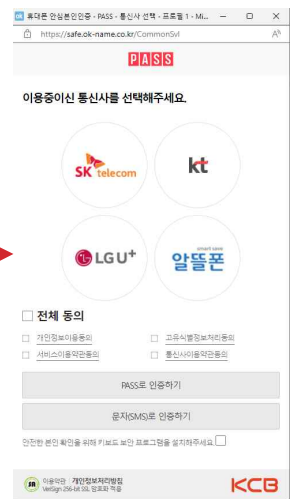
휴대폰 안심본인인증 - PASS - 통신사 선택 - 프로필 1 - Mi...

https://safe.ok-name.co.kr/CommonSvl

PASS

이용중이신 통신사를 선택해주세요.

SK telecom

kt

LG U+

smart save
알뜰폰

전체 동의

개인정보이용동의

고유식별정보처리동의

서비스이용약관동의

통신사이용약관동의

PASS로 인증하기

문자(SMS)로 인증하기

안전한 본인 확인을 위해 키보드 보안 프로그램을 설치하세요.

이용약관 개인정보처리방침
VeriSign 256-bit SSL 암호화 적용

KCB